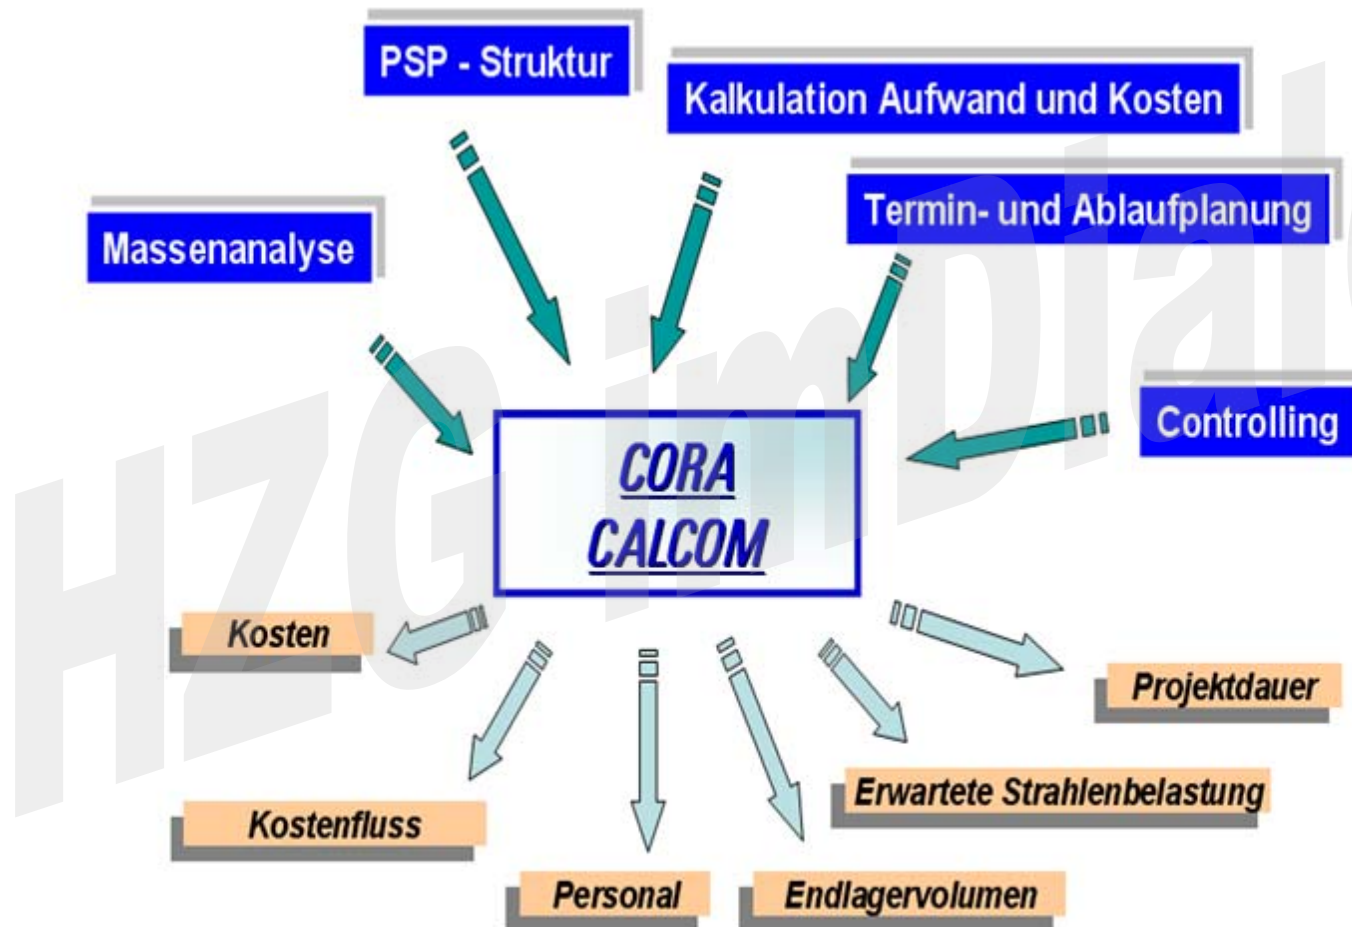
PSP - Struktur

Kalkulation Aufwand und Kosten

Termin- und Ablaufplanung

Massenanalyse

Controlling

CORA
CALCOM

Kosten

Projektdauer

Erwartete Strahlenbelastung

Kostenfluss

Personal

Endlagervolumen

HZG im Dial